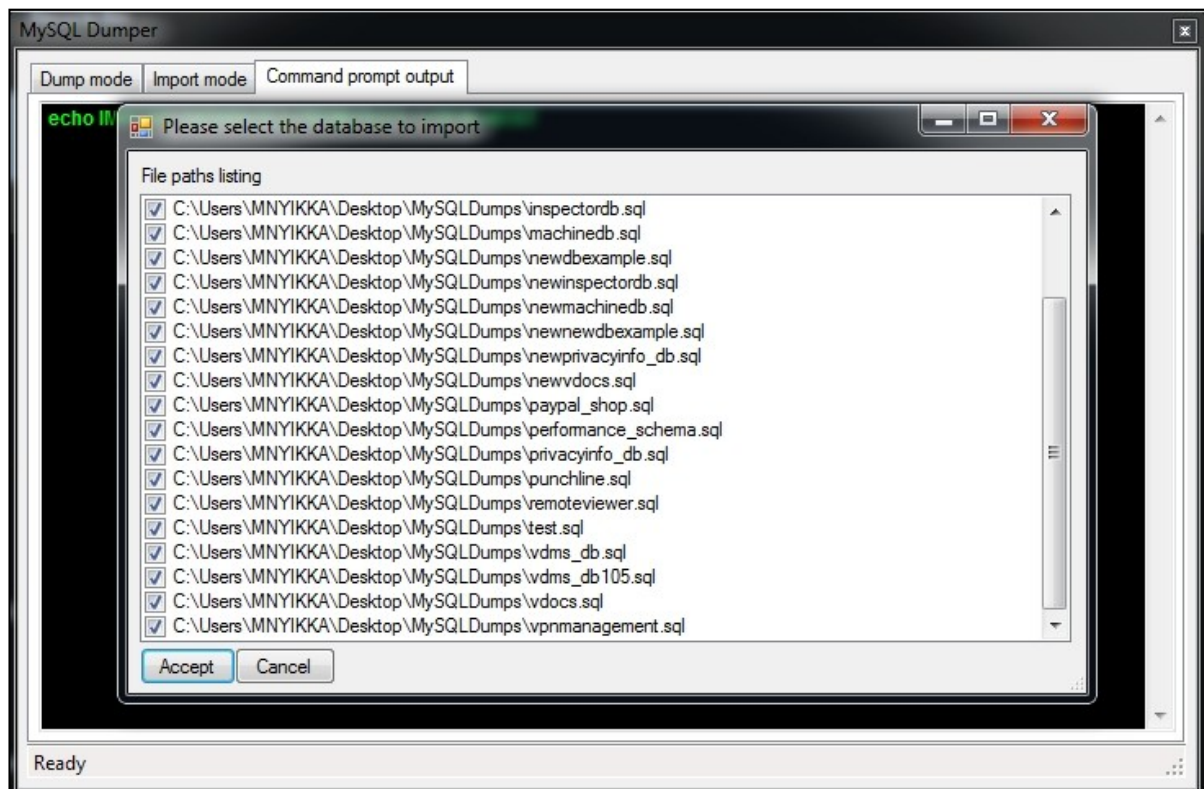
MySQL Dumper

Dump mode | Import mode | Command prompt output

echo IM

Please select the database to import

File paths listing

C:\Users\MNYIKKA\Desktop\MySQLDumps\inspectordb.sql
C:\Users\MNYIKKA\Desktop\MySQLDumps\machinedb.sql
C:\Users\MNYIKKA\Desktop\MySQLDumps\newdbexample.sql
C:\Users\MNYIKKA\Desktop\MySQLDumps\newinspectordb.sql
C:\Users\MNYIKKA\Desktop\MySQLDumps\newmachinedb.sql
C:\Users\MNYIKKA\Desktop\MySQLDumps\newnewdbexample.sql
C:\Users\MNYIKKA\Desktop\MySQLDumps\newprivacyinfo_db.sql
C:\Users\MNYIKKA\Desktop\MySQLDumps\newvdocs.sql
C:\Users\MNYIKKA\Desktop\MySQLDumps\paypal_shop.sql
C:\Users\MNYIKKA\Desktop\MySQLDumps\performance_schema.sql
C:\Users\MNYIKKA\Desktop\MySQLDumps\privacyinfo_db.sql
C:\Users\MNYIKKA\Desktop\MySQLDumps\punchline.sql
C:\Users\MNYIKKA\Desktop\MySQLDumps\remoteviewer.sql
C:\Users\MNYIKKA\Desktop\MySQLDumps\test.sql
C:\Users\MNYIKKA\Desktop\MySQLDumps\vdms_db.sql
C:\Users\MNYIKKA\Desktop\MySQLDumps\vdms_db105.sql
C:\Users\MNYIKKA\Desktop\MySQLDumps\vdocs.sql
C:\Users\MNYIKKA\Desktop\MySQLDumps\vpnmanagement.sql

Accept | Cancel

Ready